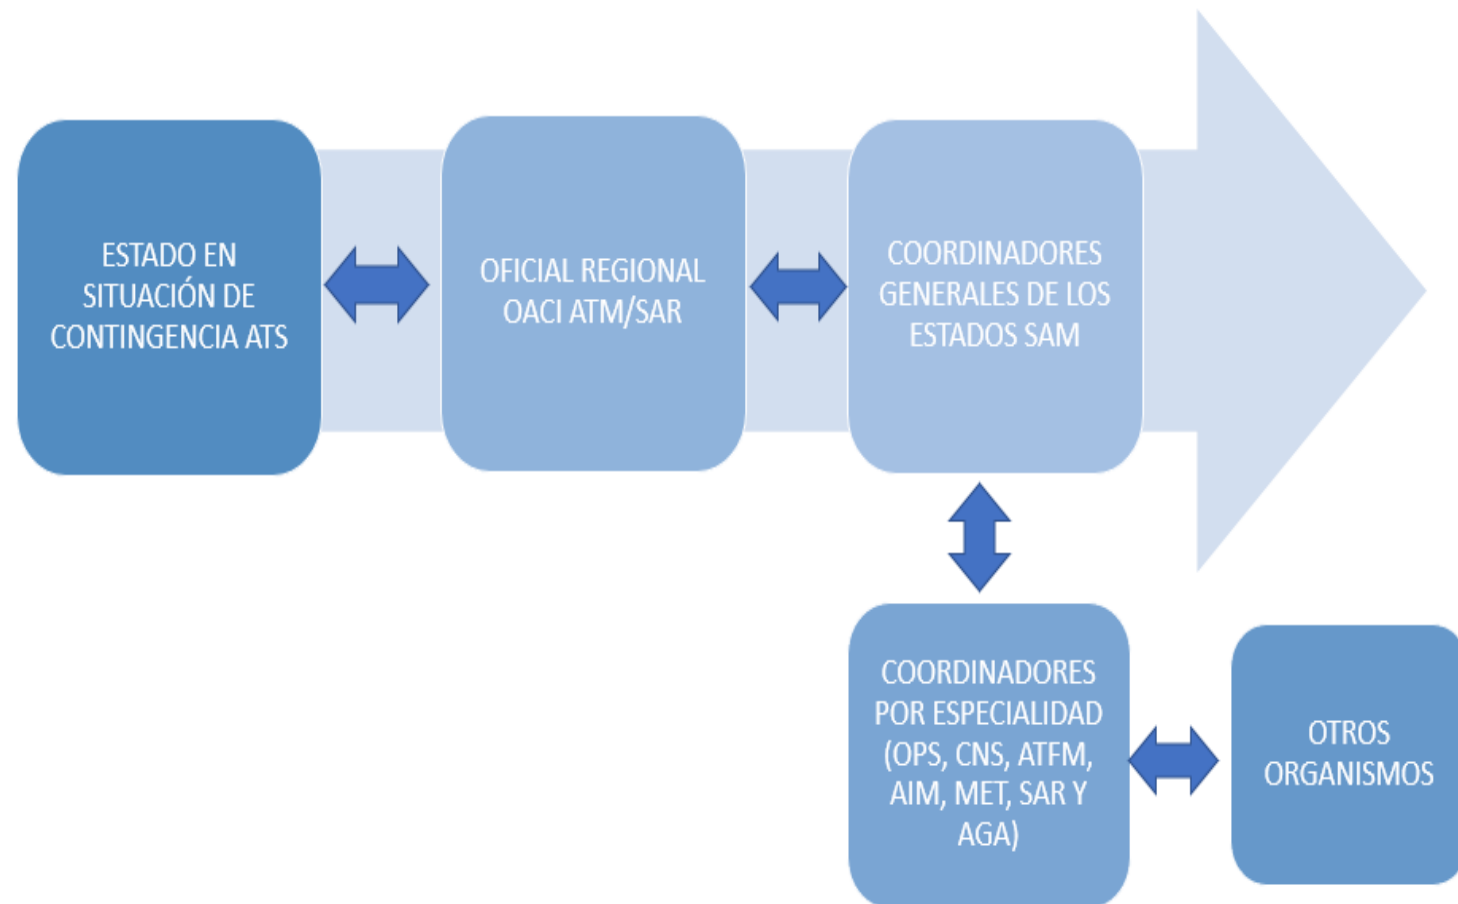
ESTADO EN SITUACIÓN DE CONTINGENCIA ATS

OFICIAL REGIONAL OACI ATM/SAR

COORDINADORES GENERALES DE LOS ESTADOS SAM

COORDINADORES POR ESPECIALIDAD (OPS, CNS, ATFM, AIM, MET, SAR Y AGA)

OTROS ORGANISMOS